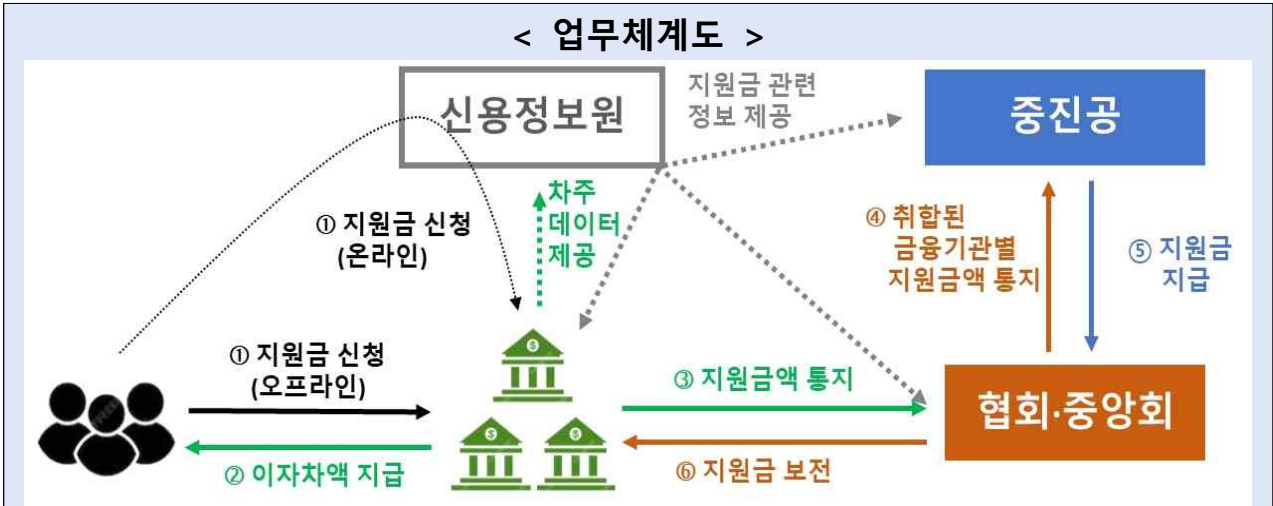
< 업무체계도 >

신용정보원

지원금 관련 정보 제공

중진공

차주 데이터 제공

① 지원금 신청 (온라인)

④ 취합된 금융기관별 지원금액 통지

⑤ 지원금 지급

① 지원금 신청 (오프라인)

③ 지원금액 통지

협회·중앙회

② 이자차액 지급

⑥ 지원금 보전